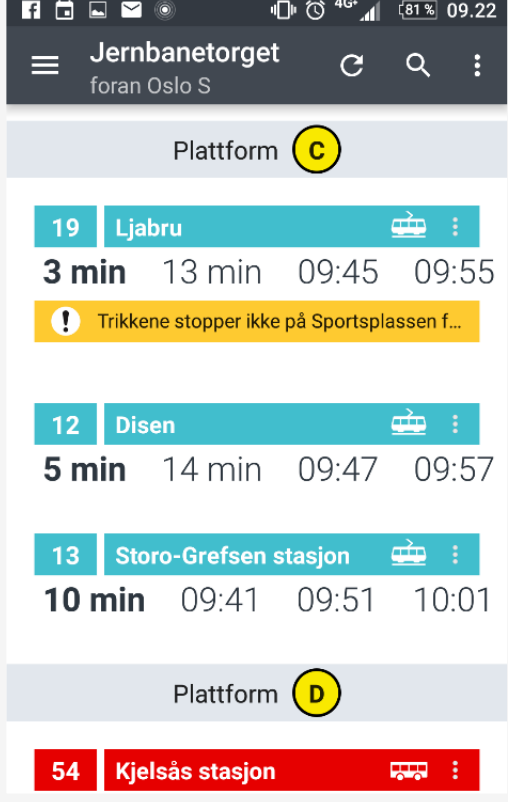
4G 81 % 09.22

Jernbanetorget
foran Oslo S

Plattform C

19 Ljabru
3 min 13 min 09:45 09:55
Trikkene stopper ikke på Sportsplassen f...

12 Disen
5 min 14 min 09:47 09:57

13 Storo-Grefsen stasjon
10 min 09:41 09:51 10:01

Plattform D

54 Kjelsås stasjon